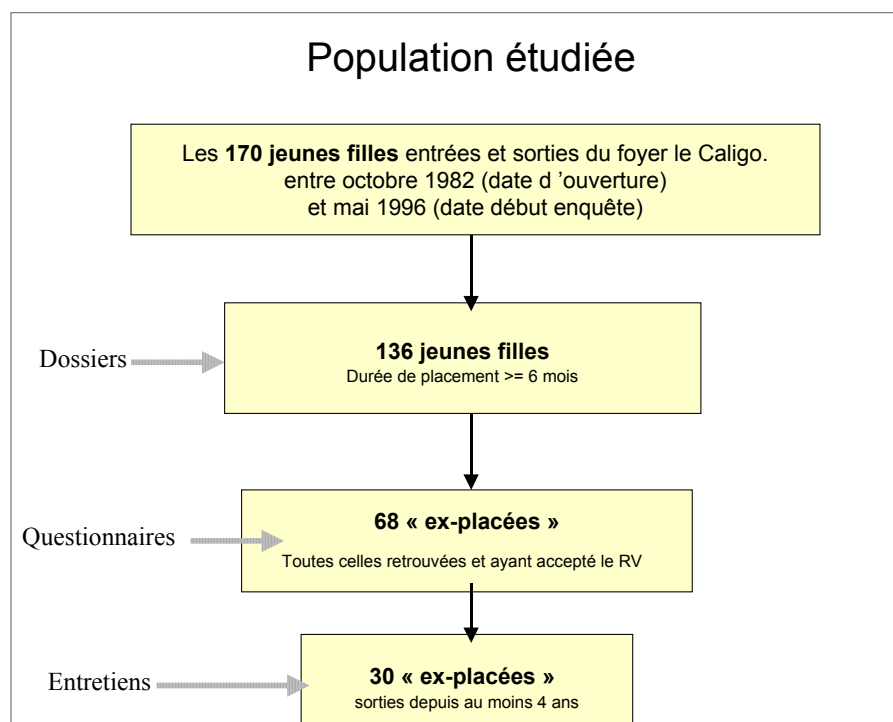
Population étudiée

Les **170 jeunes filles** entrées et sorties du foyer le Caligo. entre octobre 1982 (date d 'ouverture) et mai 1996 (date début enquête)

Dossiers

**136 jeunes filles**
Durée de placement >= 6 mois

Questionnaires

**68 « ex-placées »**
Toutes celles retrouvées et ayant accepté le RV

Entretiens

**30 « ex-placées »**
sorties depuis au moins 4 ans